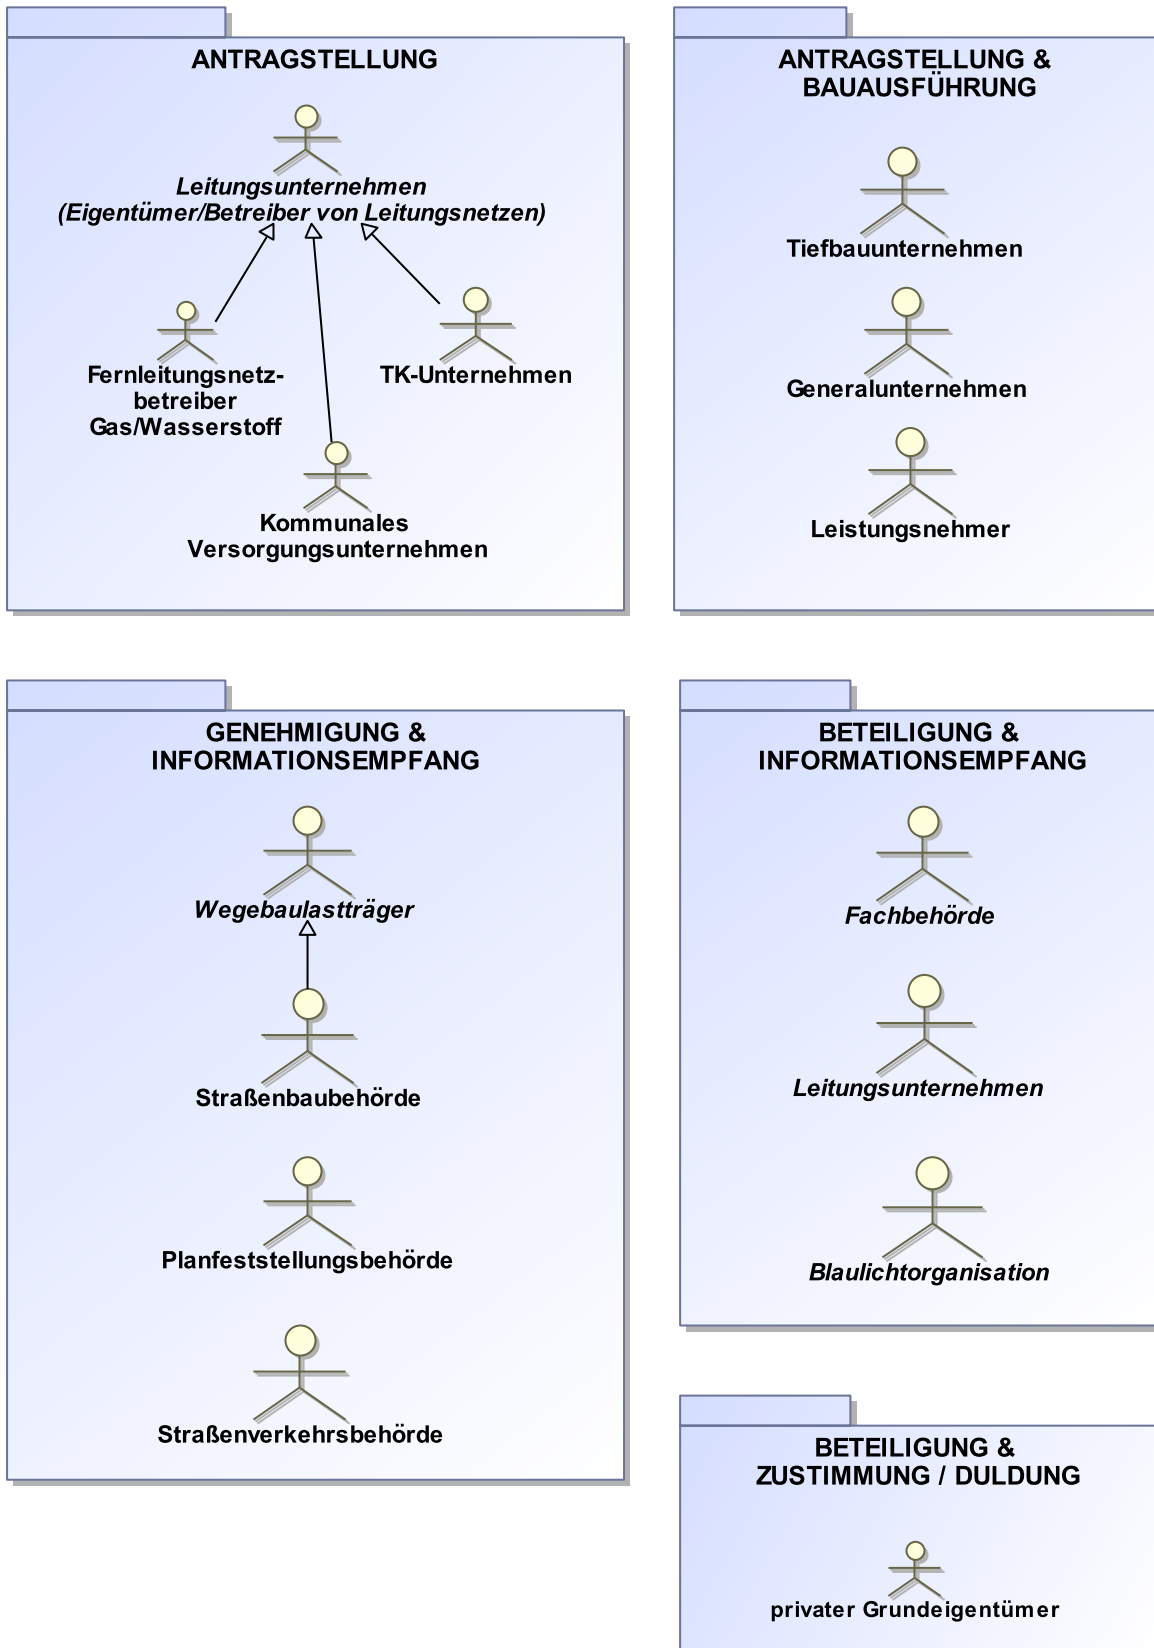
ANTRAGSTELLUNG

Leitungsunternehmen
(Eigentümer/Betreiber von Leitungsnetzen)

Fernleitungsnetzbetreiber
Gas/Wasserstoff

TK-Unternehmen

Kommunales
Versorgungsunternehmen

ANTRAGSTELLUNG &
BAUAUSFÜHRUNG

Tiefbauunternehmen

Generalunternehmen

Leistungsnehmer

GENEHMIGUNG &
INFORMATIONSEMPFANG

Wegebaulastträger

Straßenbaubehörde

Planfeststellungsbehörde

Straßenverkehrsbehörde

BETEILIGUNG &
INFORMATIONSEMPFANG

Fachbehörde

Leitungsunternehmen

Blaulichtorganisation

BETEILIGUNG &
ZUSTIMMUNG / DULDUNG

privater Grundeigentümer